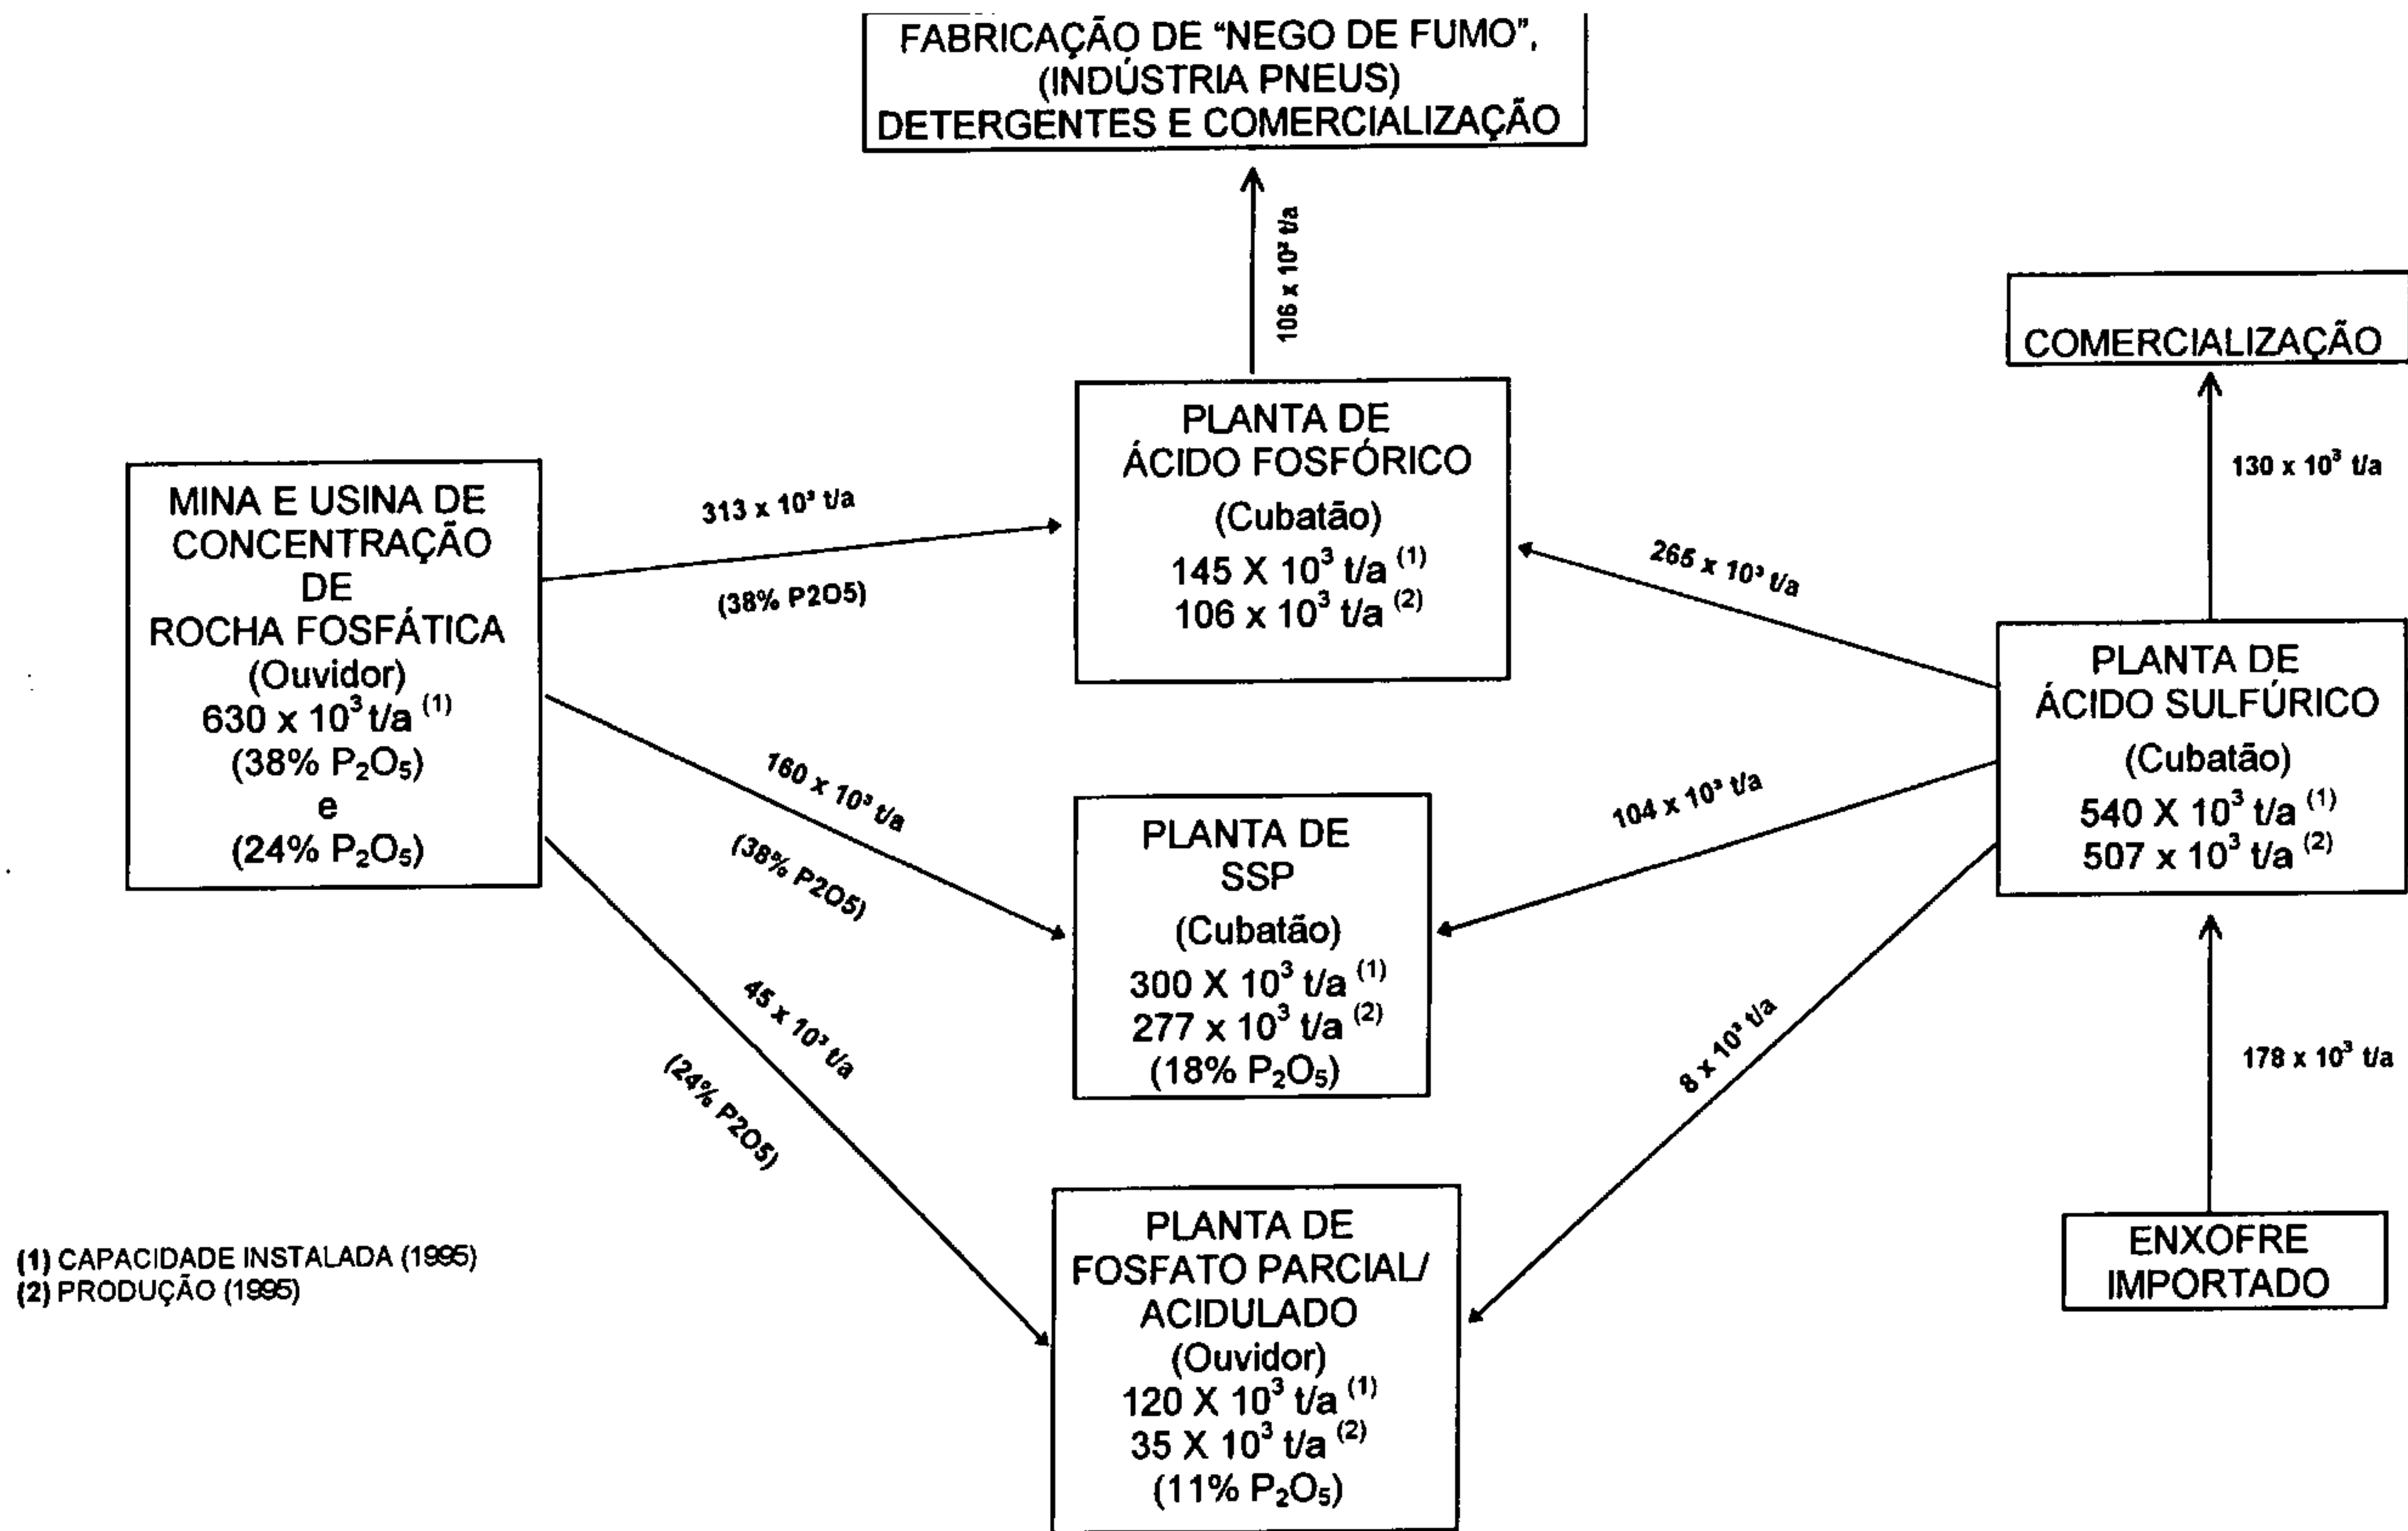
FABRICAÇÃO DE "NEGO DE FUMO", (INDÚSTRIA PNEUS) DETERGENTES E COMERCIALIZAÇÃO

$106 \times 10^3$ t/a

COMERCIALIZAÇÃO

$130 \times 10^3$ t/a

MINA E USINA DE CONCENTRAÇÃO DE ROCHA FOSFÁTICA (Ouvidor) $630 \times 10^3$ t/a $^{(1)}$ (38% $P_2O_5$) e (24% $P_2O_5$)

$313 \times 10^3$ t/a

(38% P2O5)

PLANTA DE ÁCIDO FOSFÓRICO (Cubatão) $145 \times 10^3$ t/a $^{(1)}$ $106 \times 10^3$ t/a $^{(2)}$

$265 \times 10^3$ t/a

PLANTA DE ÁCIDO SULFÚRICO (Cubatão) $540 \times 10^3$ t/a $^{(1)}$ $507 \times 10^3$ t/a $^{(2)}$

$160 \times 10^3$ t/a

(38% P2O5)

PLANTA DE SSP (Cubatão) $300 \times 10^3$ t/a $^{(1)}$ $277 \times 10^3$ t/a $^{(2)}$ (18% $P_2O_5$)

$104 \times 10^3$ t/a

$45 \times 10^3$ t/a

(24% P2O5)

$8 \times 10^3$ t/a

$178 \times 10^3$ t/a

(1) CAPACIDADE INSTALADA (1995)
(2) PRODUÇÃO (1995)

PLANTA DE FOSFATO PARCIAL/ ACIDULADO (Ouvidor) $120 \times 10^3$ t/a $^{(1)}$ $35 \times 10^3$ t/a $^{(2)}$ (11% $P_2O_5$)

ENXOFRE IMPORTADO